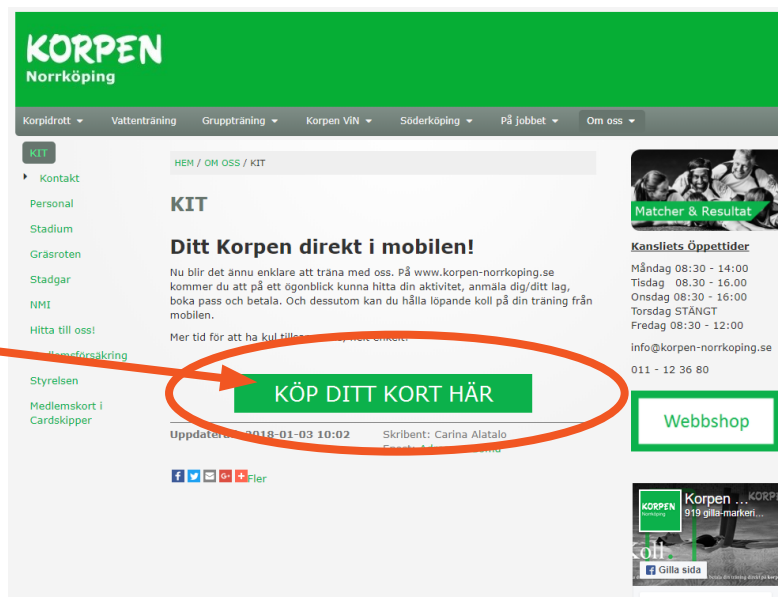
KORPEN
Norrköping

Korpidrott ▾ Vattenträning Gruppträning ▾ Korpen ViN ▾ Söderköping ▾ På jobbet ▾ Om oss ▾

KIT
Kontakt
Personal
Stadium
Gräsroten
Stadgar
NMI
Hitta till oss!
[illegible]lemsförsäkring
Styrelsen
Medlemskort i Cardskipper

HEM / OM OSS / KIT

KIT

Ditt Korpen direkt i mobilen!

Nu blir det ännu enklare att träna med oss. På www.korpen-norrkoping.se kommer du att på ett ögonblick kunna hitta din aktivitet, anmäla dig/ditt lag, boka pass och betala. Och dessutom kan du hålla löpande koll på din träning från mobilen.

Mer tid för att ha kul tillsa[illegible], helt enkelt!

KÖP DITT KORT HÄR

Uppdater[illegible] 2018-01-03 10:02
Skribent: Carina Alatalo
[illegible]

Fler

Matcher & Resultat

Kansliets Öppettider

Måndag 08:30 - 14:00
Tisdag 08.30 - 16.00
Onsdag 08:30 - 16:00
Torsdag STÄNGT
Fredag 08:30 - 12:00

info@korpen-norrkoping.se

011 - 12 36 80

Webbshop

KORPEN Norrköping
Korpen ...
919 gilla-markeri...
Gilla sida